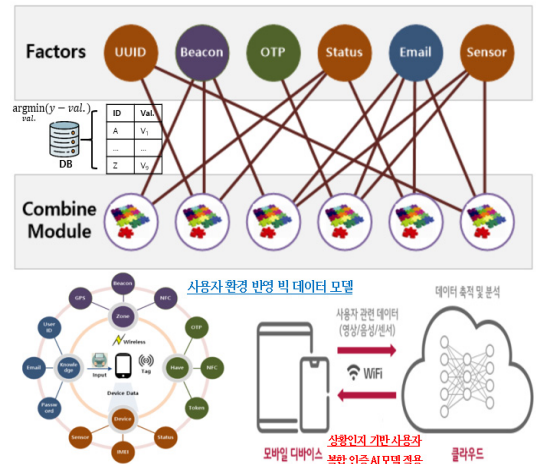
Factors

UUID Beacon OTP Status Email Sensor

$\underset{val.}{\mathrm{argmin}}(y - val.)$

| ID | Val. |
|---|---|
| A | $V_1$ |
| ... | ... |
| Z | $V_n$ |

DB

Combine Module

사용자 환경 반영 빅 데이터 모델

Beacon
GPS
NFC
Zone
User ID
Wireless
OTP
Email
Knowledge
Input
Tag
Have
NFC
Device Data
Password
Token
Device
Sensor
Status
IMEI

데이터 축적 및 분석

사용자 관련 데이터
(영상/음성/센서)

WiFi

모바일 디바이스

상황인지 기반 사용자
복합 인증AI모델 적용

클라우드